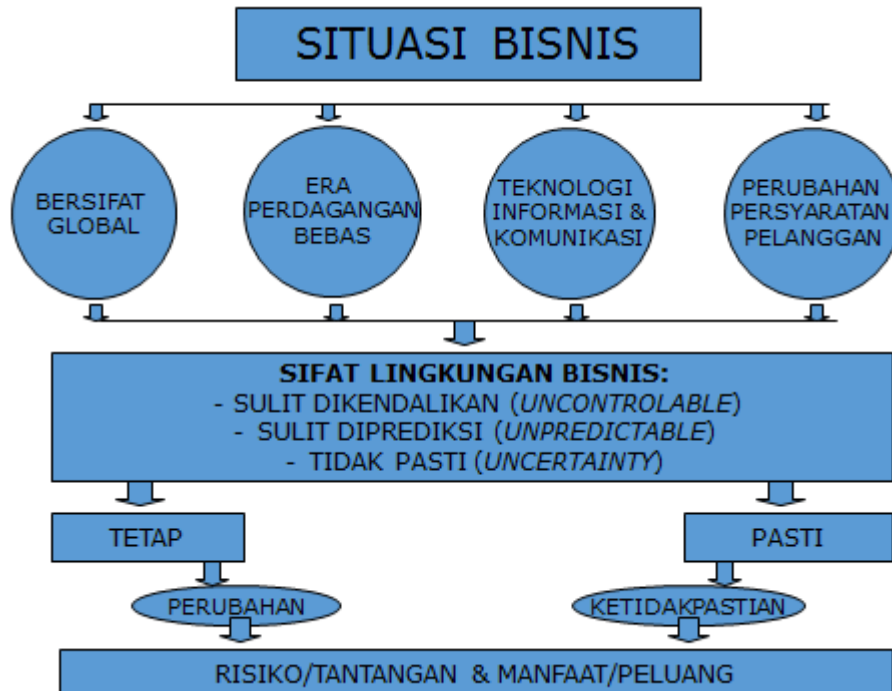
SITUASI BISNIS

BERSIFAT GLOBAL

ERA PERDAGANGAN BEBAS

TEKNOLOGI INFORMASI & KOMUNIKASI

PERUBAHAN PERSYARATAN PELANGGAN

SIFAT LINGKUNGAN BISNIS:
- SULIT DIKENDALIKAN (*UNCONTROLABLE*)
- SULIT DIPREDIKSI (*UNPREDICTABLE*)
- TIDAK PASTI (*UNCERTAINTY*)

TETAP

PASTI

PERUBAHAN

KETIDAKPASTIAN

RISIKO/TANTANGAN & MANFAAT/PELUANG